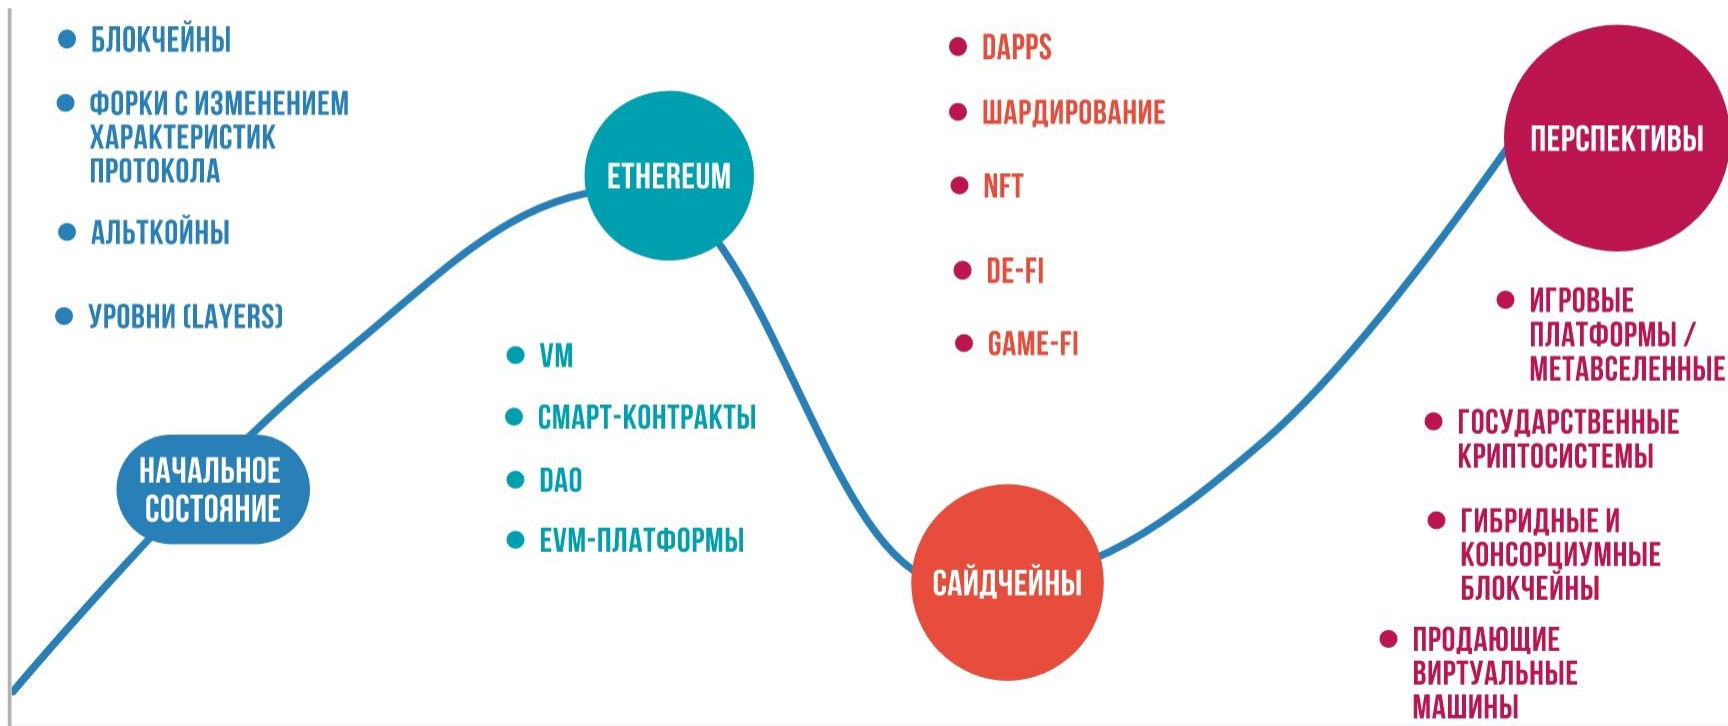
- БЛОКЧЕЙНЫ
- ФОРКИ С ИЗМЕНЕНИЕМ ХАРАКТЕРИСТИК ПРОТОКОЛА
- АЛЬТКОЙНЫ
- УРОВНИ (LAYERS)

НАЧАЛЬНОЕ СОСТОЯНИЕ

ETHEREUM

- VM
- СМАРТ-КОНТРАКТЫ
- DAO
- EVM-ПЛАТФОРМЫ

- DAPPS
- ШАРДИРОВАНИЕ
- NFT
- DE-FI
- GAME-FI

САЙДЧЕЙНЫ

ПЕРСПЕКТИВЫ

- ИГРОВЫЕ ПЛАТФОРМЫ / МЕТАВСЕЛЕННЫЕ
- ГОСУДАРСТВЕННЫЕ КРИПТОСИСТЕМЫ
- ГИБРИДНЫЕ И КОНСОРЦИУМНЫЕ БЛОКЧЕЙНЫ
- ПРОДАЮЩИЕ ВИРТУАЛЬНЫЕ МАШИНЫ